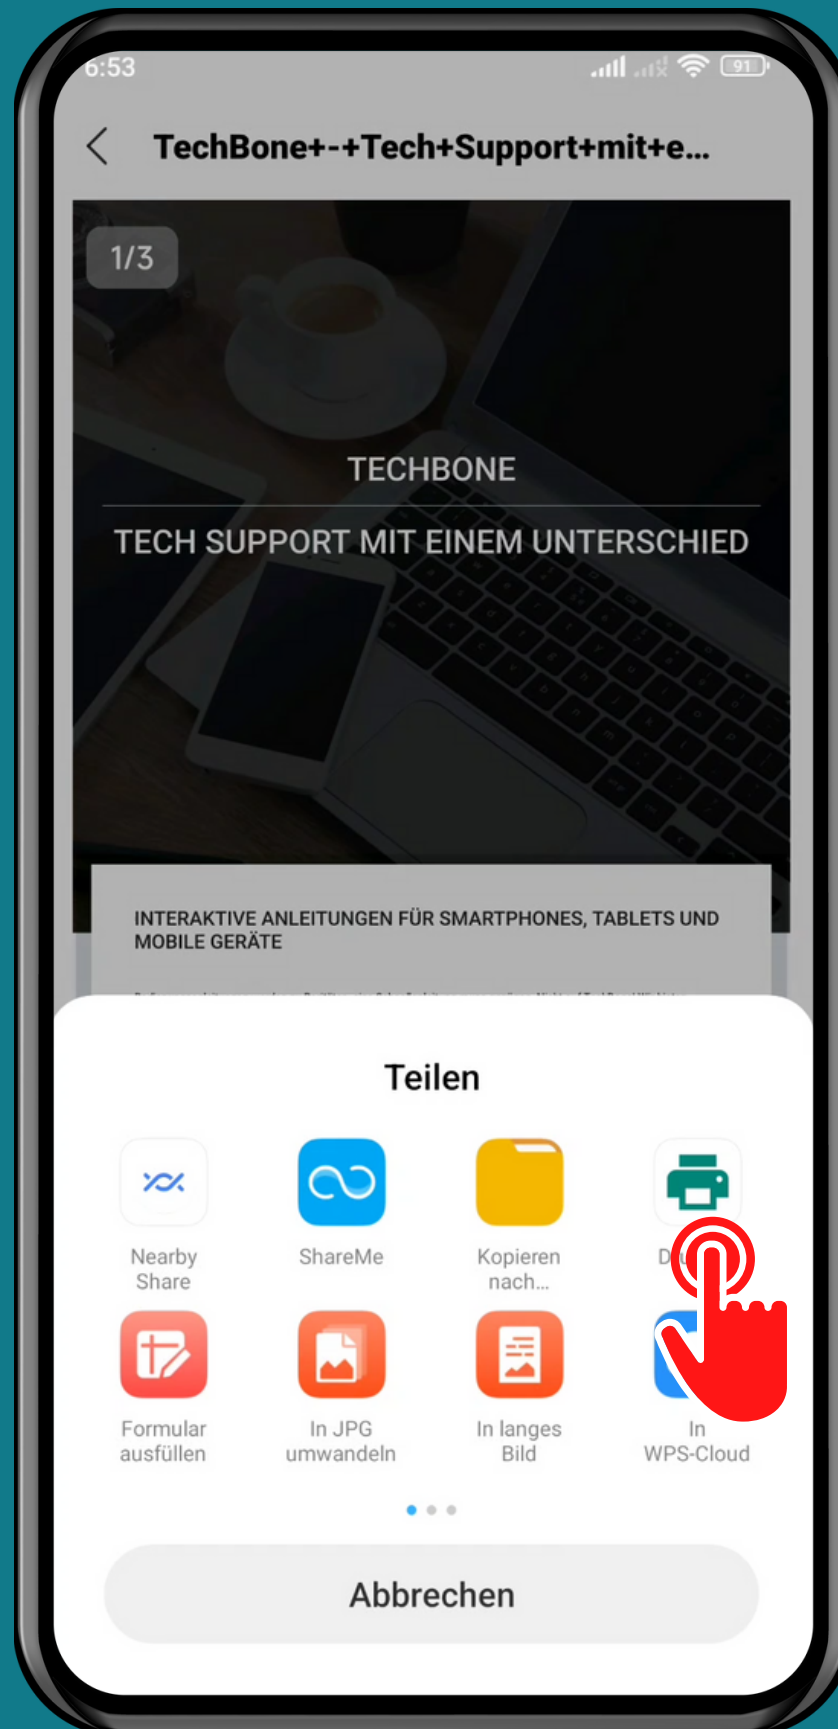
6:53

91

TechBone+-+Tech+Support+mit+e...

1/3

TECHBONE

TECH SUPPORT MIT EINEM UNTERSCHIED

INTERAKTIVE ANLEITUNGEN FÜR SMARTPHONES, TABLETS UND MOBILE GERÄTE

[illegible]

Teilen

Nearby Share

ShareMe

Kopieren nach...

D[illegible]

Formular ausfüllen

In JPG umwandeln

In langes Bild

In WPS-Cloud

Abbrechen